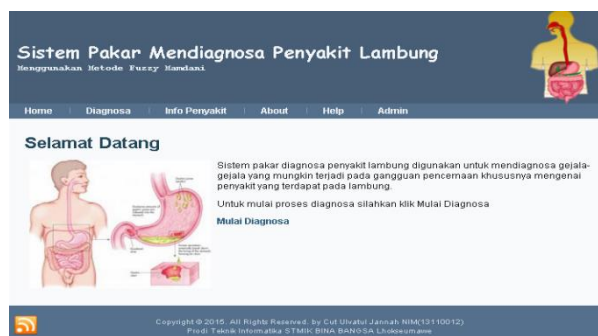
Sistem Pakar Mendiagnosa Penyakit Lambung
Menggunakan Metode Fuzzy Mamdani

Home | Diagnosa | Info Penyakit | About | Help | Admin

Selamat Datang

Sistem pakar diagnosa penyakit lambung digunakan untuk mendiagnosa gejala-gejala yang mungkin terjadi pada gangguan pencernaan khususnya mengenai penyakit yang terdapat pada lambung.

Untuk mulai proses diagnosa silahkan klik Mulai Diagnosa

Mulai Diagnosa

Copyright © 2015. All Rights Reserved. by Cut Ulvatul Jannah NIM(13110012)
Prodi Teknik Informatika STMIK BINA BANGSA Lhokseumawe